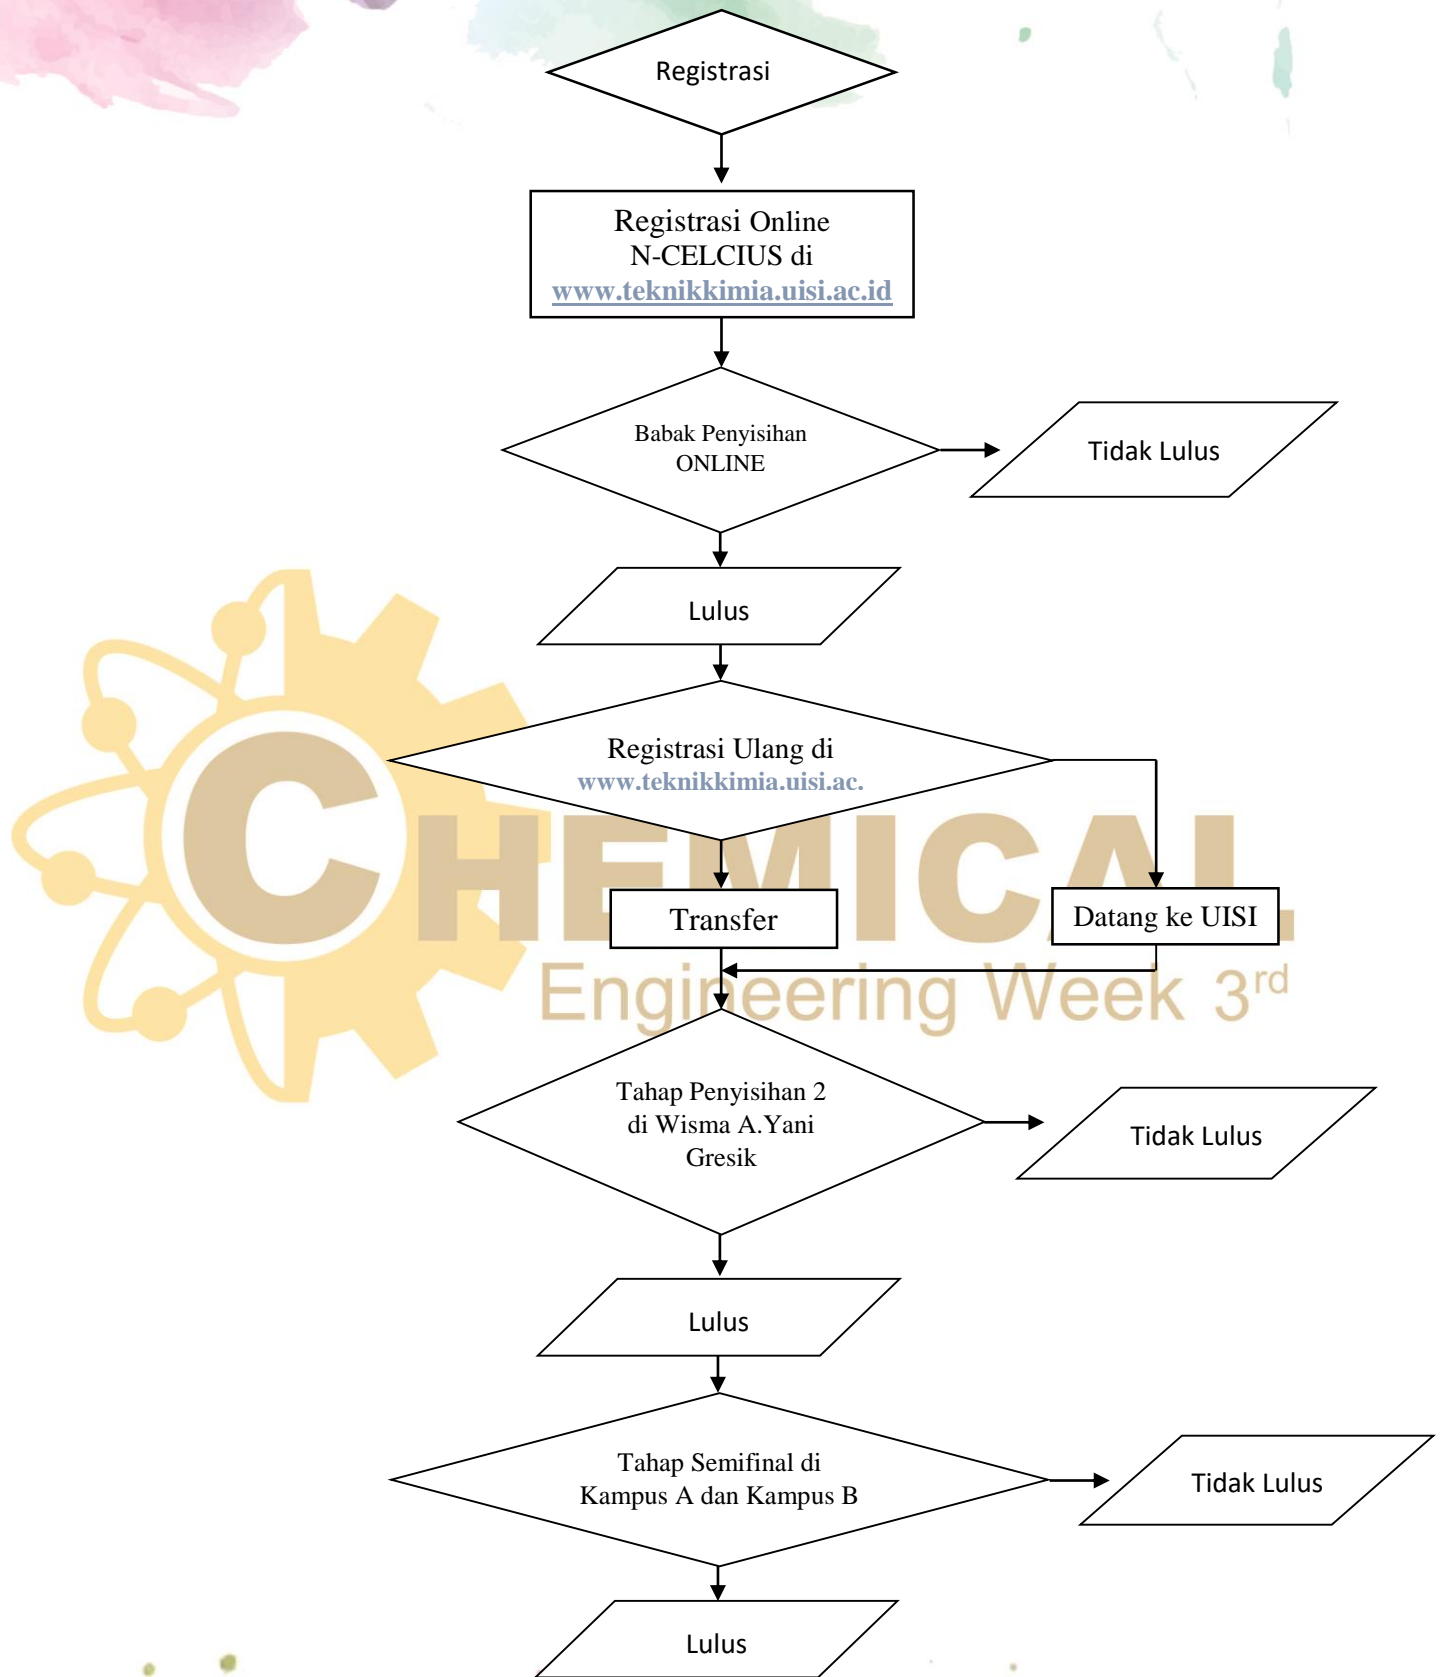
Registrasi

Registrasi Online N-CELCIUS di www.teknikkimia.uisi.ac.id

Babak Penyisihan ONLINE

Tidak Lulus

Lulus

Registrasi Ulang di www.teknikkimia.uisi.ac.

CHEMICAL Engineering Week 3$^{rd}$

Transfer

Datang ke UISI

Tahap Penyisihan 2 di Wisma A.Yani Gresik

Tidak Lulus

Lulus

Tahap Semifinal di Kampus A dan Kampus B

Tidak Lulus

Lulus